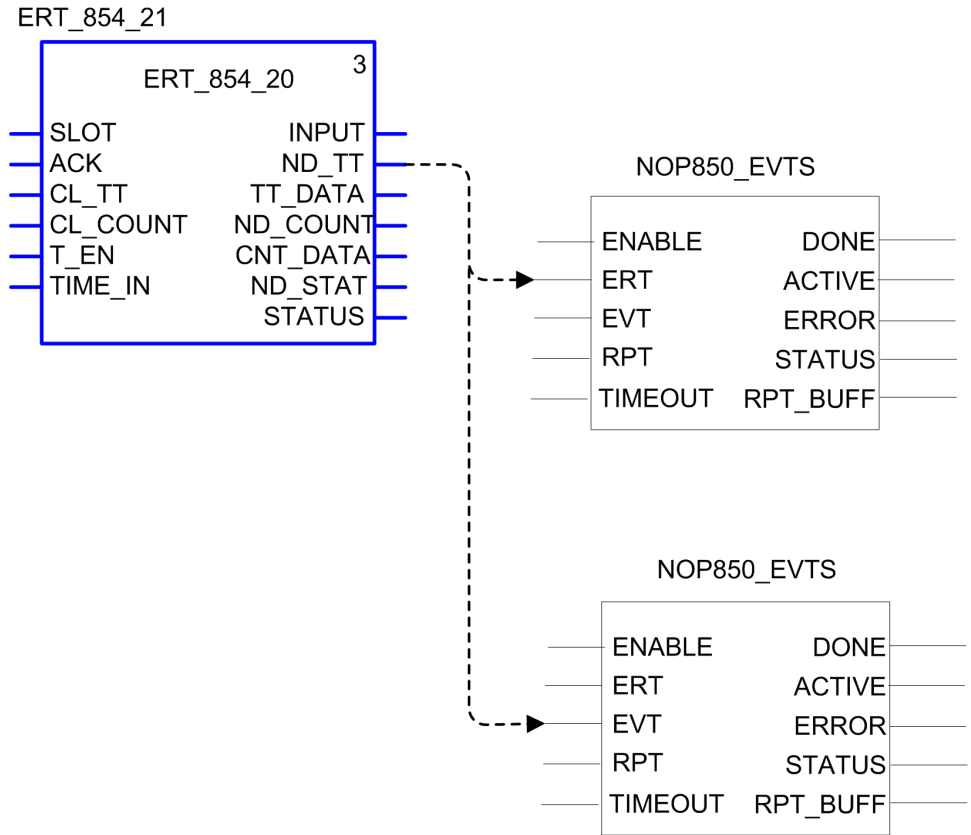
ERT_854_21

ERT_854_20

3

SLOT
ACK
CL_TT
CL_COUNT
T_EN
TIME_IN

INPUT
ND_TT
TT_DATA
ND_COUNT
CNT_DATA
ND_STAT
STATUS

NOP850_EVTS

ENABLE
ERT
EVT
RPT
TIMEOUT

DONE
ACTIVE
ERROR
STATUS
RPT_BUFF

NOP850_EVTS

ENABLE
ERT
EVT
RPT
TIMEOUT

DONE
ACTIVE
ERROR
STATUS
RPT_BUFF